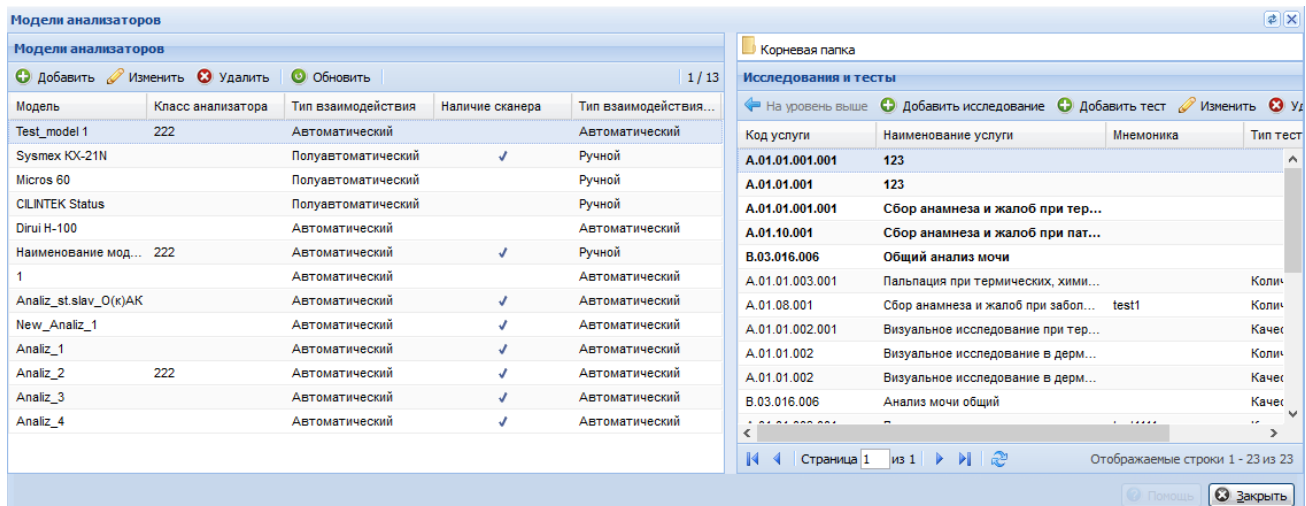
Модели анализаторов

Модели анализаторов

Добавить Изменить Удалить Обновить 1 / 13

| Модель | Класс анализатора | Тип взаимодействия | Наличие сканера | Тип взаимодействия... |
|---|---|---|---|---|
| Test_model 1 | 222 | Автоматический | | Автоматический |
| Sysmex KX-21N | | Полуавтоматический | ✓ | Ручной |
| Micros 60 | | Полуавтоматический | | Ручной |
| CILINTEK Status | | Полуавтоматический | | Ручной |
| Dirui H-100 | | Автоматический | | Автоматический |
| Наименование мод... | 222 | Автоматический | ✓ | Ручной |
| 1 | | Автоматический | | Автоматический |
| Analiz_st.slav_O(к)AK | | Автоматический | ✓ | Автоматический |
| New_Analiz_1 | | Автоматический | ✓ | Автоматический |
| Analiz_1 | | Автоматический | ✓ | Автоматический |
| Analiz_2 | 222 | Автоматический | ✓ | Автоматический |
| Analiz_3 | | Автоматический | ✓ | Автоматический |
| Analiz_4 | | Автоматический | ✓ | Автоматический |

Корневая папка

Исследования и тесты

На уровень выше Добавить исследование Добавить тест Изменить Уд

| Код услуги | Наименование услуги | Мнемоника | Тип тест |
|---|---|---|---|
| A.01.01.001.001 | 123 | | |
| A.01.01.001 | 123 | | |
| A.01.01.001.001 | Сбор анамнеза и жалоб при тер... | | |
| A.01.10.001 | Сбор анамнеза и жалоб при пат... | | |
| B.03.016.006 | Общий анализ мочи | | |
| A.01.01.003.001 | Пальпация при термических, хими... | | Колич |
| A.01.08.001 | Сбор анамнеза и жалоб при забол... | test1 | Колич |
| A.01.01.002.001 | Визуальное исследование при тер... | | Качес |
| A.01.01.002 | Визуальное исследование в дерм... | | Колич |
| A.01.01.002 | Визуальное исследование в дерм... | | Качес |
| B.03.016.006 | Анализ мочи общий | | Качес |
| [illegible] | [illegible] | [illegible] | |

Страница 1 из 1

Отображаемые строки 1 - 23 из 23

Помощь Закрыть